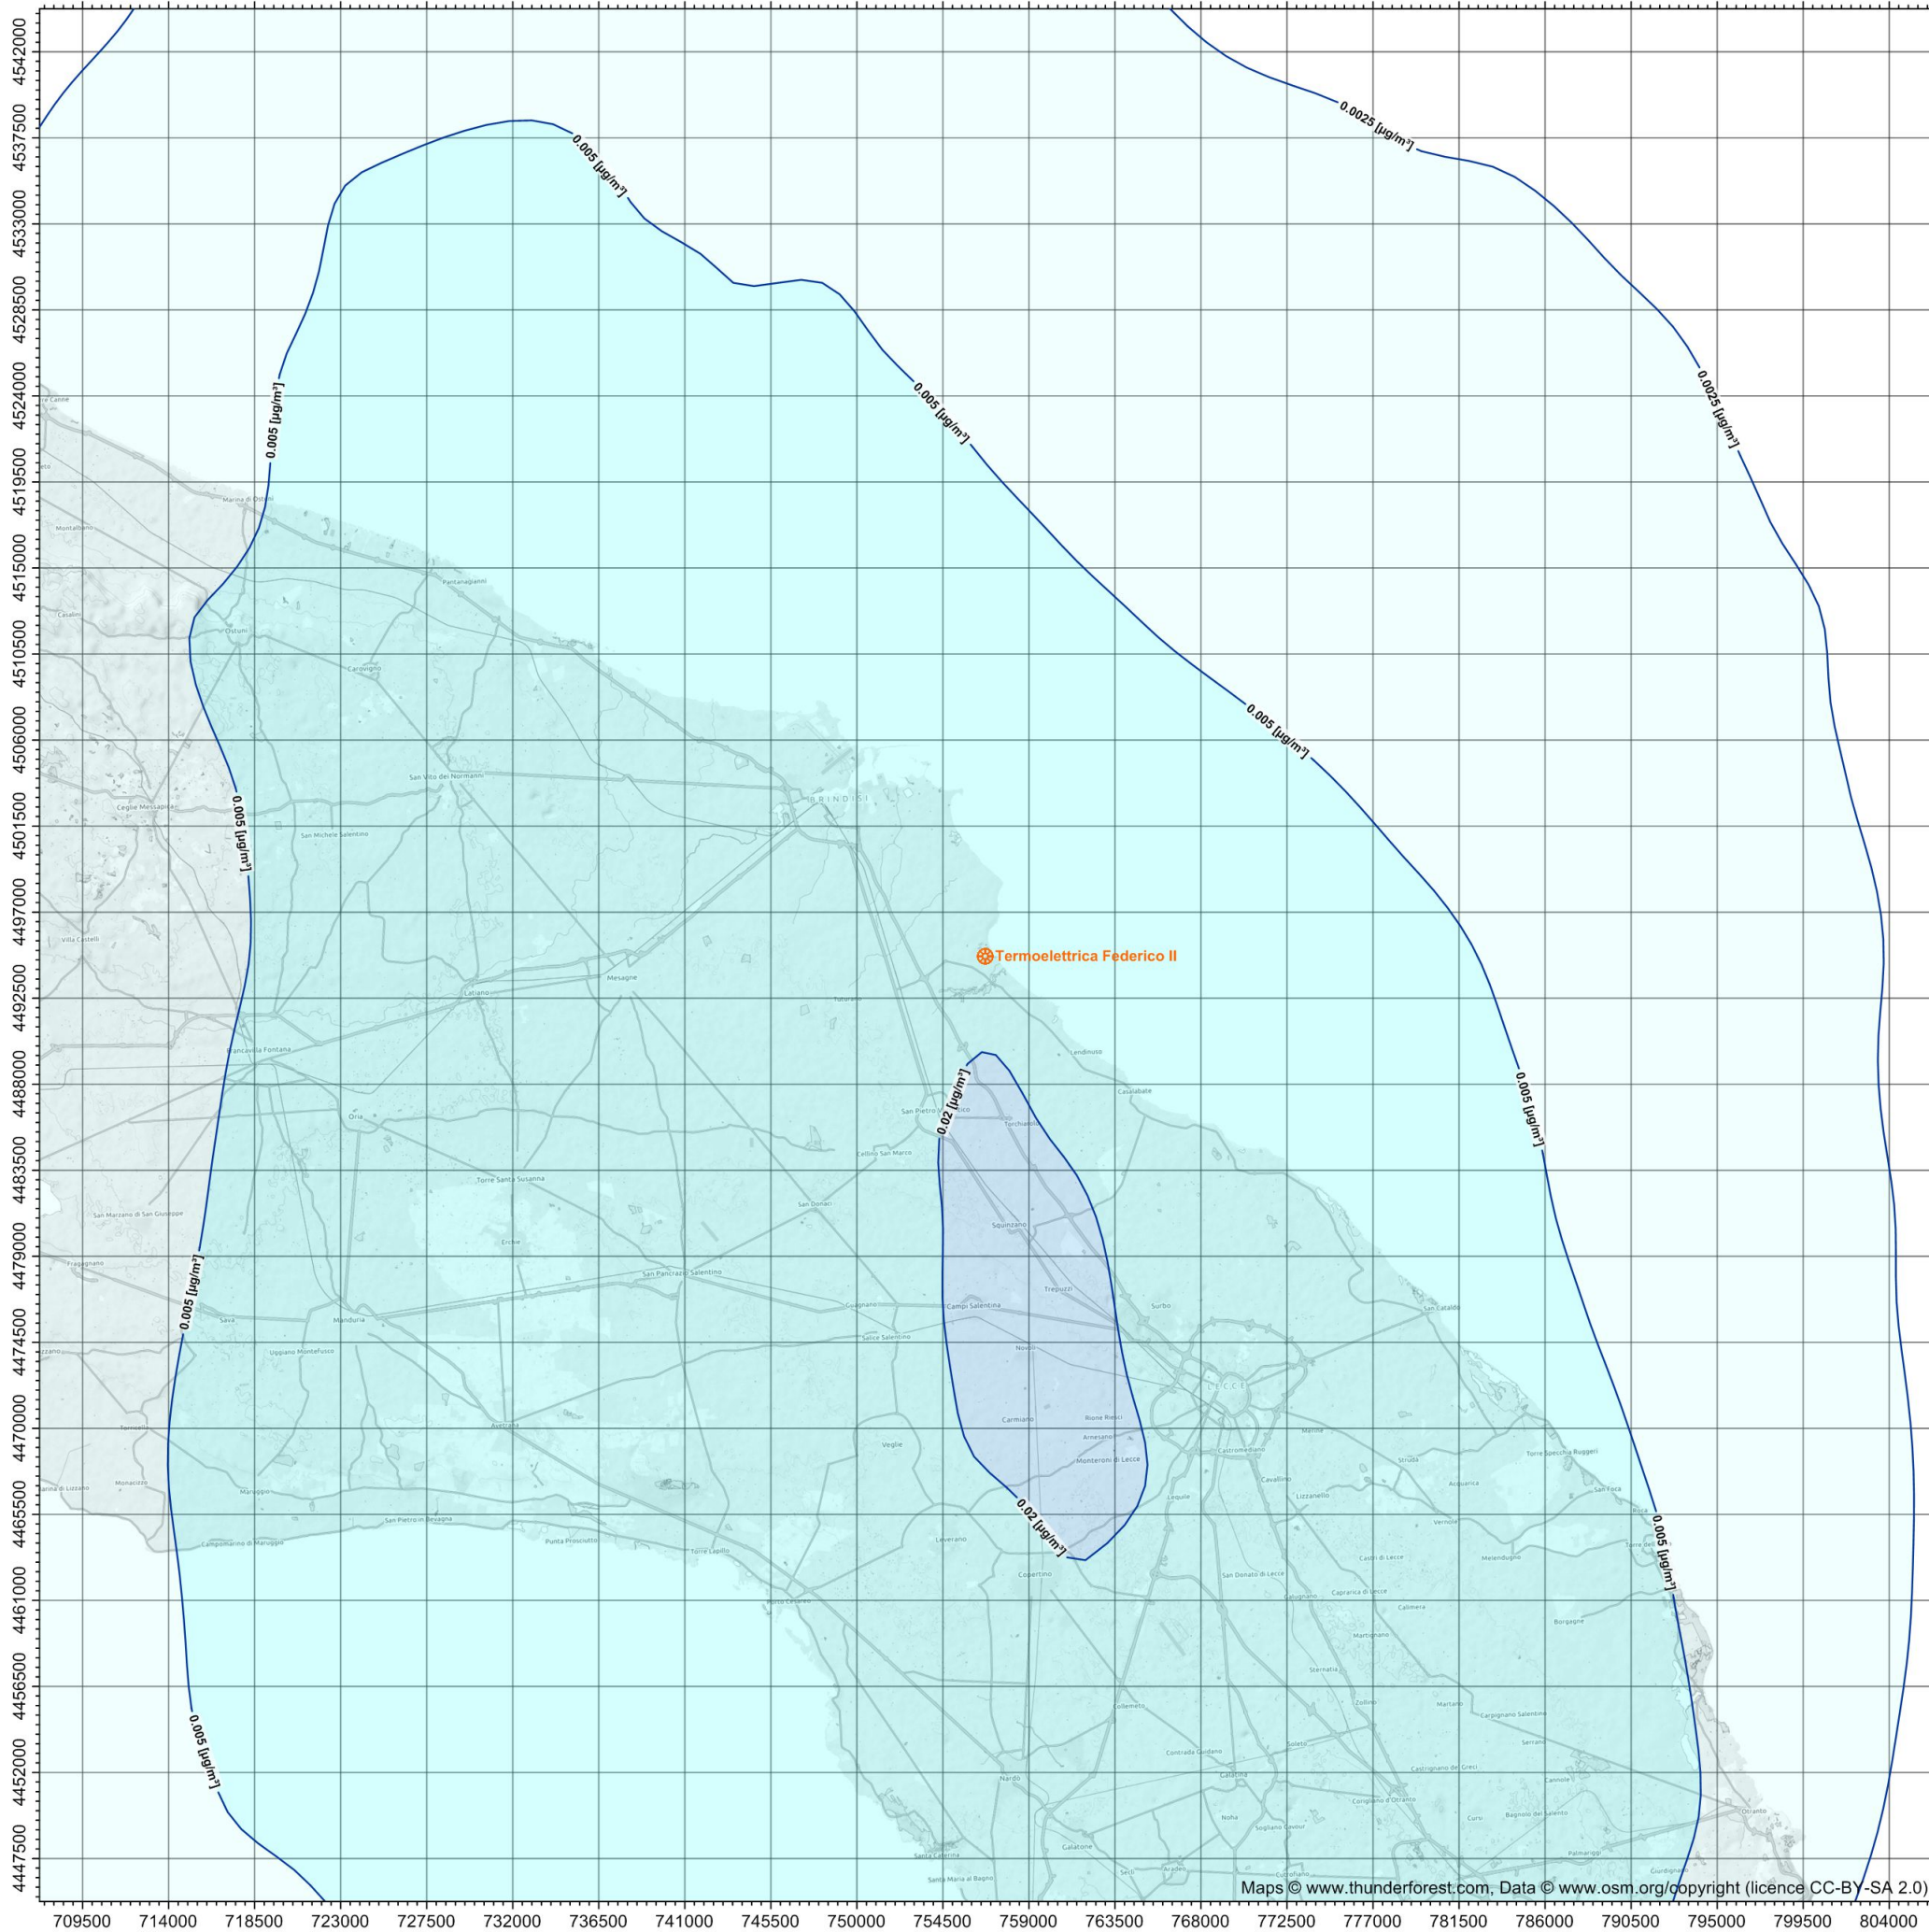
4542000
4537500
4533000
4528500
4524000
4519500
4515000
4510500
4506000
4501500
4497000
4492500
4488000
4483500
4479000
4474500
4470000
4465500
4461000
4456500
4452000
4447500

0.0025 [µg/m³]
0.005 [µg/m³]
0.005 [µg/m³]
0.005 [µg/m³]
0.0025 [µg/m³]
0.005 [µg/m³]
0.005 [µg/m³]
0.005 [µg/m³]
0.005 [µg/m³]
0.005 [µg/m³]
0.005 [µg/m³]
0.02 [µg/m³]
0.02 [µg/m³]

Termoelettrica Federico II

Ostuni
Carovigno
San Vito dei Normanni
Ceglie Messapica
San Michele Salentino
BRINDISI
Mesagne
Latiano
Tuturano
Francavilla Fontana
Oria
San Pietro Vernotico
Torchiarolo
Cellino San Marco
Torre Santa Susanna
San Donaci
Squinzano
Erchie
San Pancrazio Salentino
Trepuzzi
Surbo
Guagnano
Campi Salentina
Salice Salentino
Manduria
Sava
Novoli
LECCE
Carmiano
Veglie
Avetrana
Monteroni di Lecce
Arnesano
Leverano
Copertino
Lendinuso
Casalabate
San Cataldo
Nardò
Galatone
Otranto
Maruggio
Torre Lapillo
Punta Prosciutto
San Pietro in Bevagna
Campomarino di Maruggio
Villa Castelli
Montalbano
Marina di Ostuni
Pantanagianni
Cavallino
Lizzanello
Vernole
Melendugno
Martano
Galatina
Soleto
Sternatia
Zollino
Calimera
Borgagne
Carpignano Salentino
Serrano
Cannole
Palmariggi
Giurdignano
Santa Caterina
Santa Maria al Bagno
Seclì
Aradeo
Cutrofiano
Noha
Sogliano Cavour
Corigliano d'Otranto
Bagnolo del Salento
Cursi
Castrignano dei Greci
Collemeto
Contrada Giudano
Martignano
Caprarica di Lecce
Castri di Lecce
San Donato di Lecce
Lequile
Castromediano
Merine
Strudà
Acquarica
San Foca
Torre Specchia Ruggeri
Roca
Porto Cesareo
Uggiano Montefusco
San Marzano di San Giuseppe
Fragagnano
Monacizzo
Torricella
Casalini
Rione Rossi
Galugnano

Maps © www.thunderforest.com, Data © www.osm.org/copyright (licence CC-BY-SA 2.0)

709500
714000
718500
723000
727500
732000
736500
741000
745500
750000
754500
759000
763500
768000
772500
777000
781500
786000
790500
795000
799500
804000